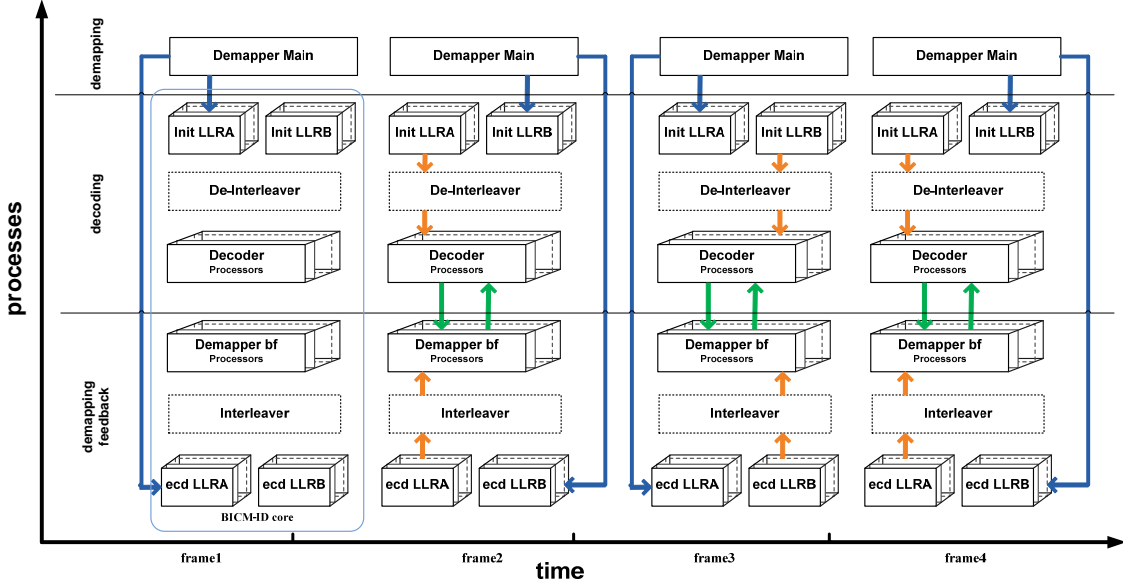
processes

demapping

decoding

demapping feedback

Demapper Main
Init LLRA
Init LLRB
De-Interleaver
Decoder
Processors
Demapper bf
Processors
Interleaver
ecd LLRA
ecd LLRB
BICM-ID core

Demapper Main
Init LLRA
Init LLRB
De-Interleaver
Decoder
Processors
Demapper bf
Processors
Interleaver
ecd LLRA
ecd LLRB

Demapper Main
Init LLRA
Init LLRB
De-Interleaver
Decoder
Processors
Demapper bf
Processors
Interleaver
ecd LLRA
ecd LLRB

Demapper Main
Init LLRA
Init LLRB
De-Interleaver
Decoder
Processors
Demapper bf
Processors
Interleaver
ecd LLRA
ecd LLRB

frame1
frame2
frame3
frame4

time